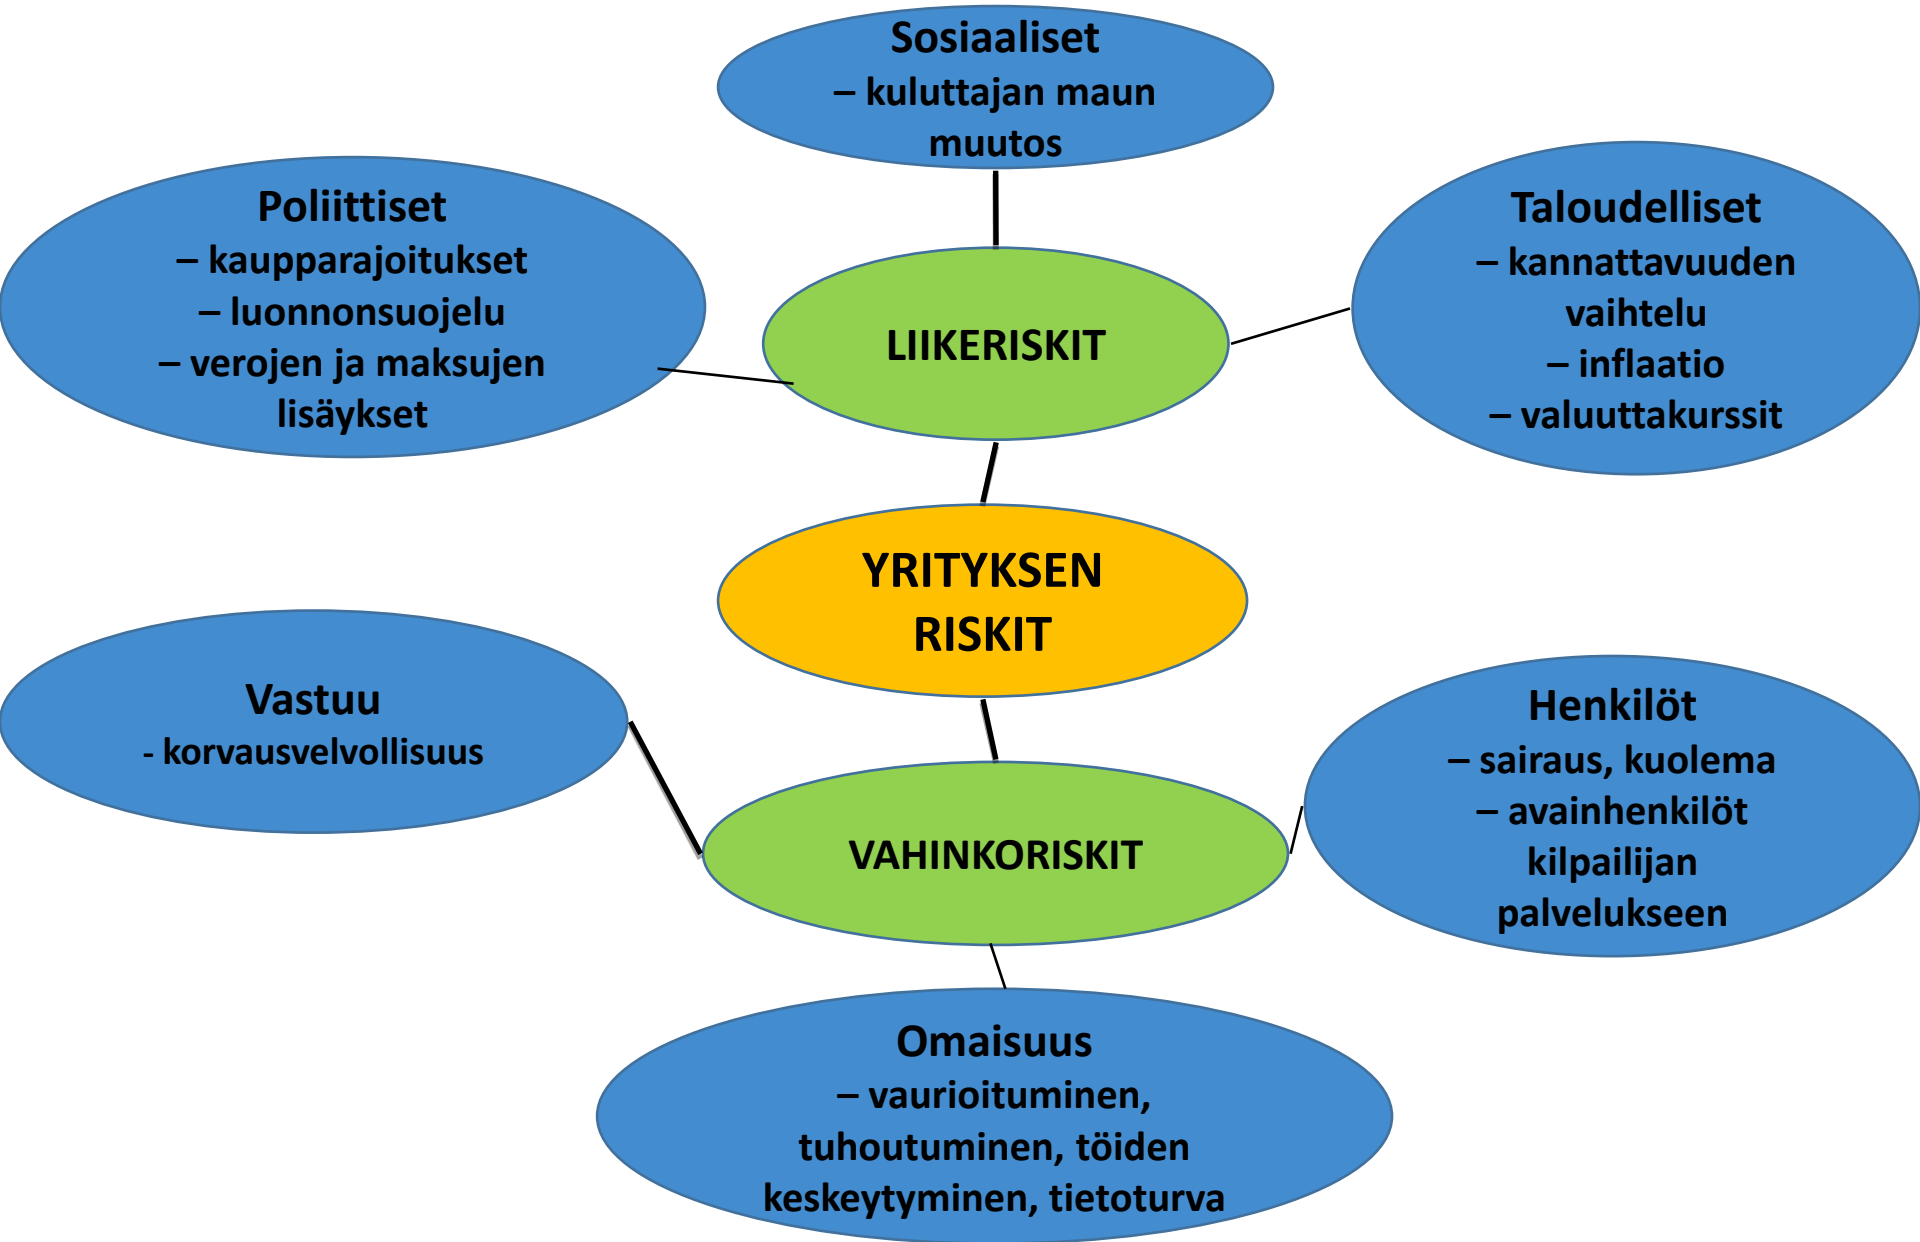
Sosiaaliset
– kuluttajan maun muutos

Poliittiset
– kaupparajoitukset
– luonnonsuojelu
– verojen ja maksujen lisäykset

LIIKERISKIT

Taloudelliset
– kannattavuuden vaihtelu
– inflaatio
– valuuttakurssit

YRITYKSEN RISKIT

Vastuu
- korvausvelvollisuus

VAHINKORISKIT

Henkilöt
– sairaus, kuolema
– avainhenkilöt kilpailijan palvelukseen

Omaisuus
– vaurioituminen, tuhoutuminen, töiden keskeytyminen, tietoturva